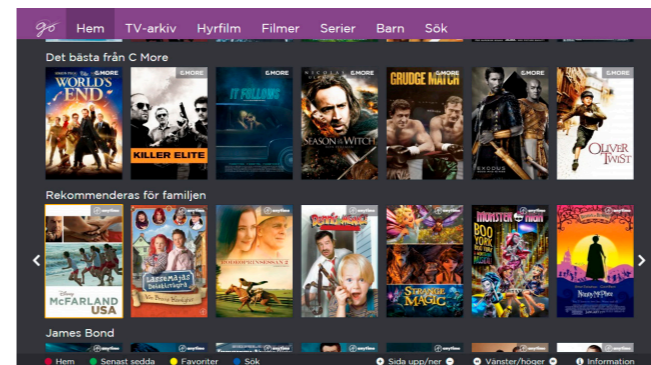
go Hem TV-arkiv Hyrfilm Filmer Serier Barn Sök

Det bästa från C More

C MORE THE WORLD'S END

C MORE KILLER ELITE

C MORE IT FOLLOWS

C MORE SEASON OF THE WITCH

C MORE GRUDGE MATCH

C MORE EXODUS

C MORE OLIVER TWIST

Rekommenderas för familjen

anytime McFARLAND USA

anytime Lasse-Majas Detektivbyrå

anytime

anytime

anytime STRANGE MAGIC

anytime MONSTER HIGH BOO YORK BOO YORK

anytime

James Bond

Hem Senast sedda Favoriter Sök Sida upp/ner Vänster/höger Information